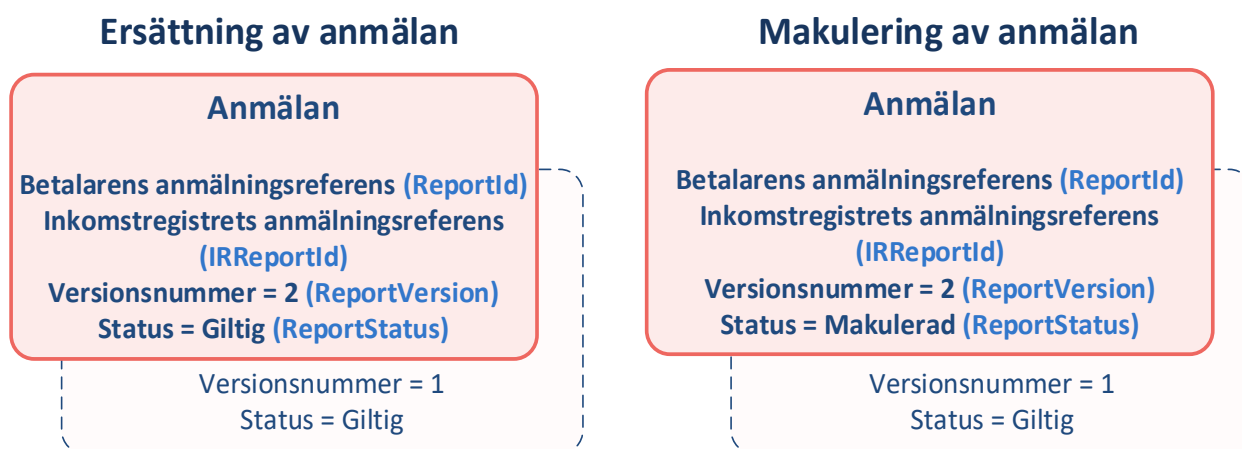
Ersättning av anmälan

Anmälan

Betalarens anmälningsreferens (ReportId)
Inkomstregistrets anmälningsreferens (IRReportId)
Versionsnummer = 2 (ReportVersion)
Status = Giltig (ReportStatus)

Versionsnummer = 1
Status = Giltig

Makulering av anmälan

Anmälan

Betalarens anmälningsreferens (ReportId)
Inkomstregistrets anmälningsreferens (IRReportId)
Versionsnummer = 2 (ReportVersion)
Status = Makulerad (ReportStatus)

Versionsnummer = 1
Status = Giltig